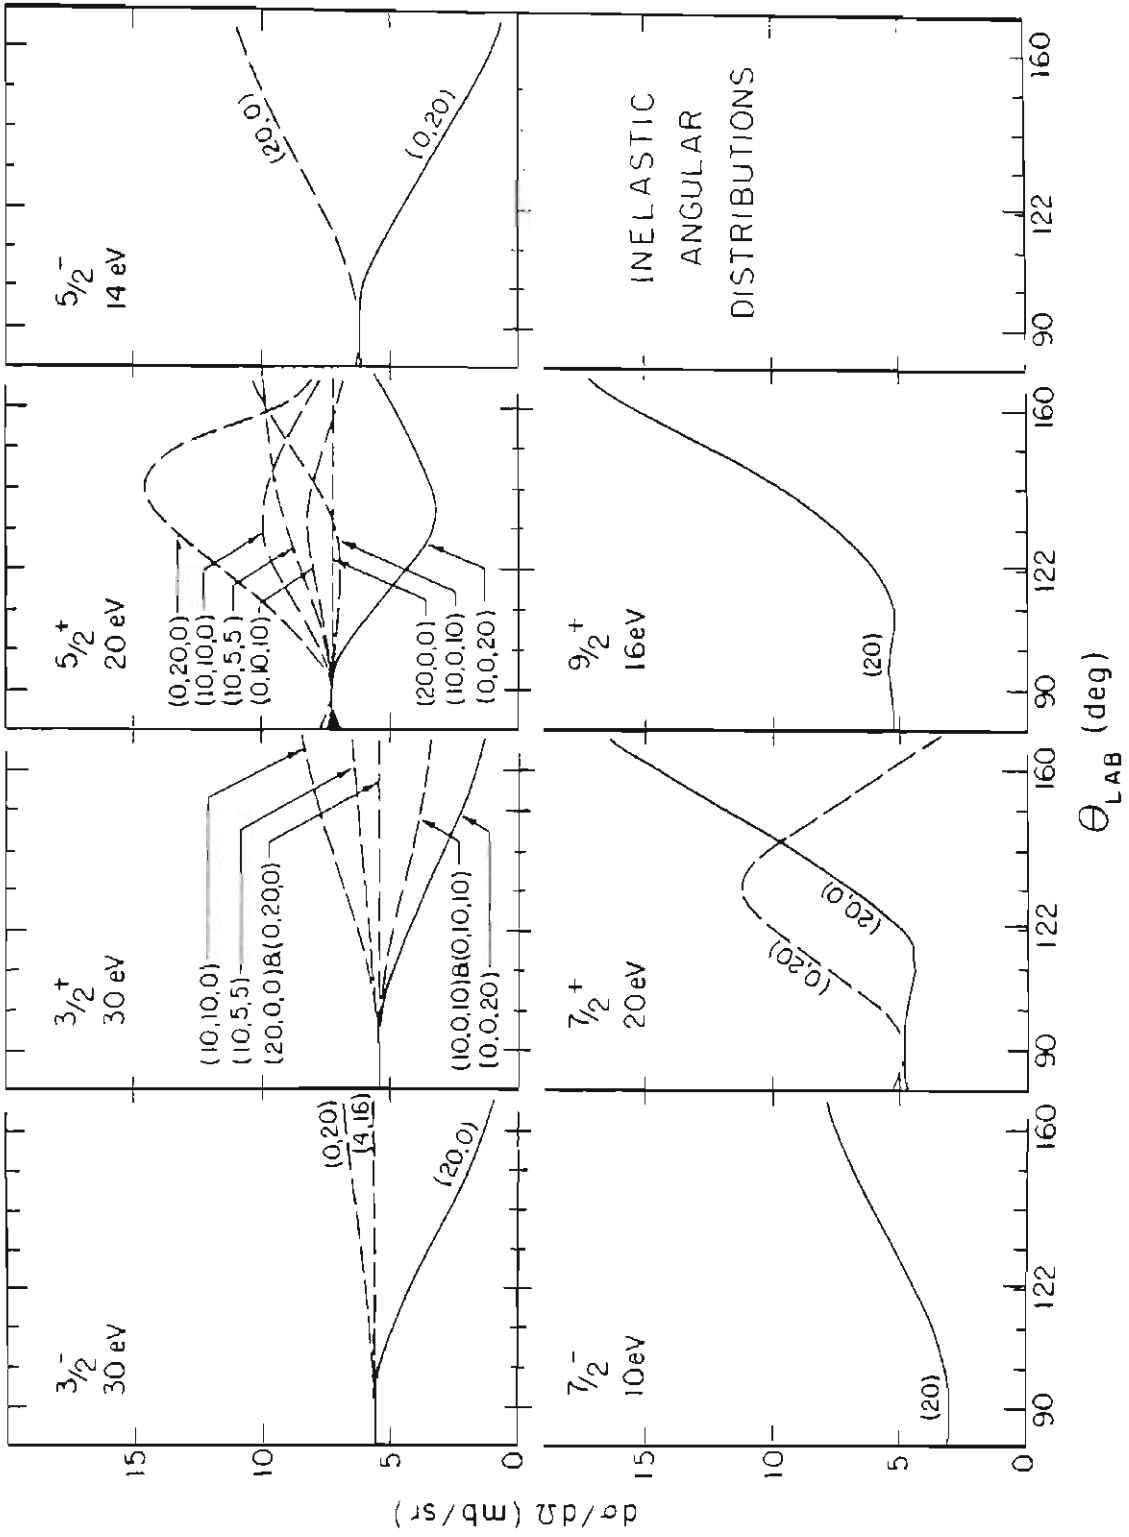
$d\sigma/d\Omega$ (mb/sr)

$3/2^-$ 30 eV

(0,20)
(4,16)
(20,0)

$3/2^+$ 30 eV

(10,10,0)
(10,5,5)
(20,0,0)&(0,20,0)
(10,0,10)&(0,10,10)
(0,0,20)

$5/2^+$ 20 eV

(0,20,0)
(10,10,0)
(10,5,5)
(0,10,10)
(20,0,0)
(10,0,10)
(0,0,20)

$5/2^-$ 14 eV

(20,0)
(0,20)

$7/2^-$ 10eV

(20)

$7/2^+$ 20eV

(0,20)
(20,0)

$9/2^+$ 16eV

(20)

INELASTIC ANGULAR DISTRIBUTIONS

15
10
5
0

15
10
5
0

90 122 160
90 122 160
90 122 160
90 122 160

$\theta_{LAB}$ (deg)